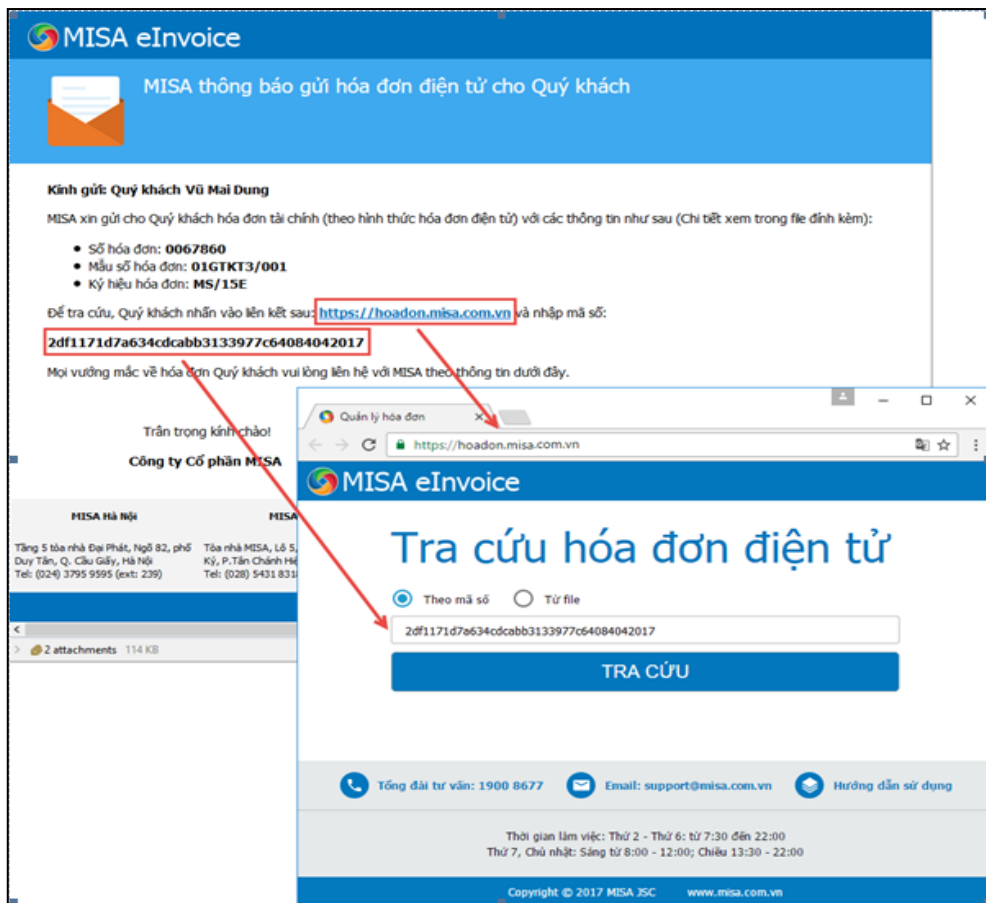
MISA eInvoice

MISA thông báo gửi hóa đơn điện tử cho Quý khách

Kính gửi: Quý khách Vũ Mai Dung

MISA xin gửi cho Quý khách hóa đơn tài chính (theo hình thức hóa đơn điện tử) với các thông tin như sau (Chi tiết xem trong file đính kèm):

- Số hóa đơn: 0067860
- Mẫu số hóa đơn: 01GTKT3/001
- Ký hiệu hóa đơn: MS/15E

Để tra cứu, Quý khách nhấn vào liên kết sau: https://hoadon.misa.com.vn và nhập mã số:

2df1171d7a634cdcabb3133977c64084042017

Mọi vướng mắc về hóa đơn Quý khách vui lòng liên hệ với MISA theo thông tin dưới đây.

Trân trọng kính chào!

Công ty Cổ phần MISA

MISA Hà Nội

Tầng 5 tòa nhà Đại Phát, Ngõ 82, phố Duy Tân, Q. Cầu Giấy, Hà Nội
Tel: (024) 3795 9595 (ext: 239)

MISA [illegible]

Tòa nhà MISA, Lô 5, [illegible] Kỳ, P.Tân Chánh Hiệ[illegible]
Tel: (028) 5431 831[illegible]

2 attachments 114 KB

Quản lý hóa đơn

https://hoadon.misa.com.vn

MISA eInvoice

Tra cứu hóa đơn điện tử

Theo mã số    Từ file

2df1171d7a634cdcabb3133977c64084042017

TRA CỨU

Tổng đài tư vấn: 1900 8677    Email: support@misa.com.vn    Hướng dẫn sử dụng

Thời gian làm việc: Thứ 2 - Thứ 6: từ 7:30 đến 22:00
Thứ 7, Chủ nhật: Sáng từ 8:00 - 12:00; Chiều 13:30 - 22:00

Copyright © 2017 MISA JSC    www.misa.com.vn